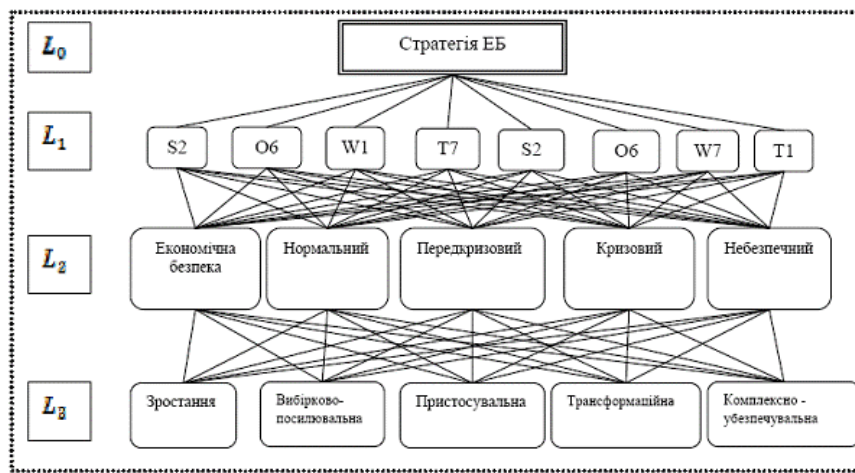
$L_0$

Стратегія ЕБ

$L_1$

S2 O6 W1 T7 S2 O6 W7 T1

$L_2$

Економічна безпека

Нормальний

Передкризовий

Кризовий

Небезпечний

$L_3$

Зростання

Вибірково-посилювальна

Пристосувальна

Трансформаційна

Комплексно - убезпечувальна